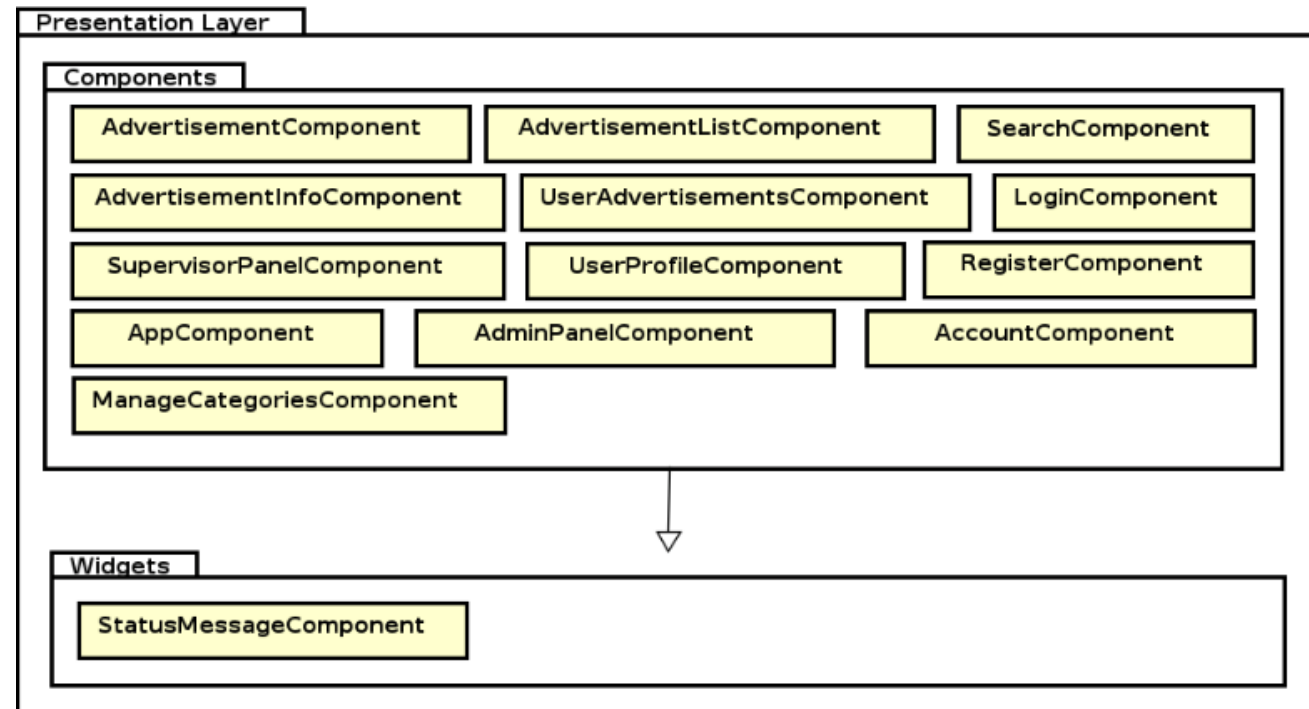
Presentation Layer

Components

AdvertisementComponent

AdvertisementListComponent

SearchComponent

AdvertisementInfoComponent

UserAdvertisementsComponent

LoginComponent

SupervisorPanelComponent

UserProfileComponent

RegisterComponent

AppComponent

AdminPanelComponent

AccountComponent

ManageCategoriesComponent

Widgets

StatusMessageComponent